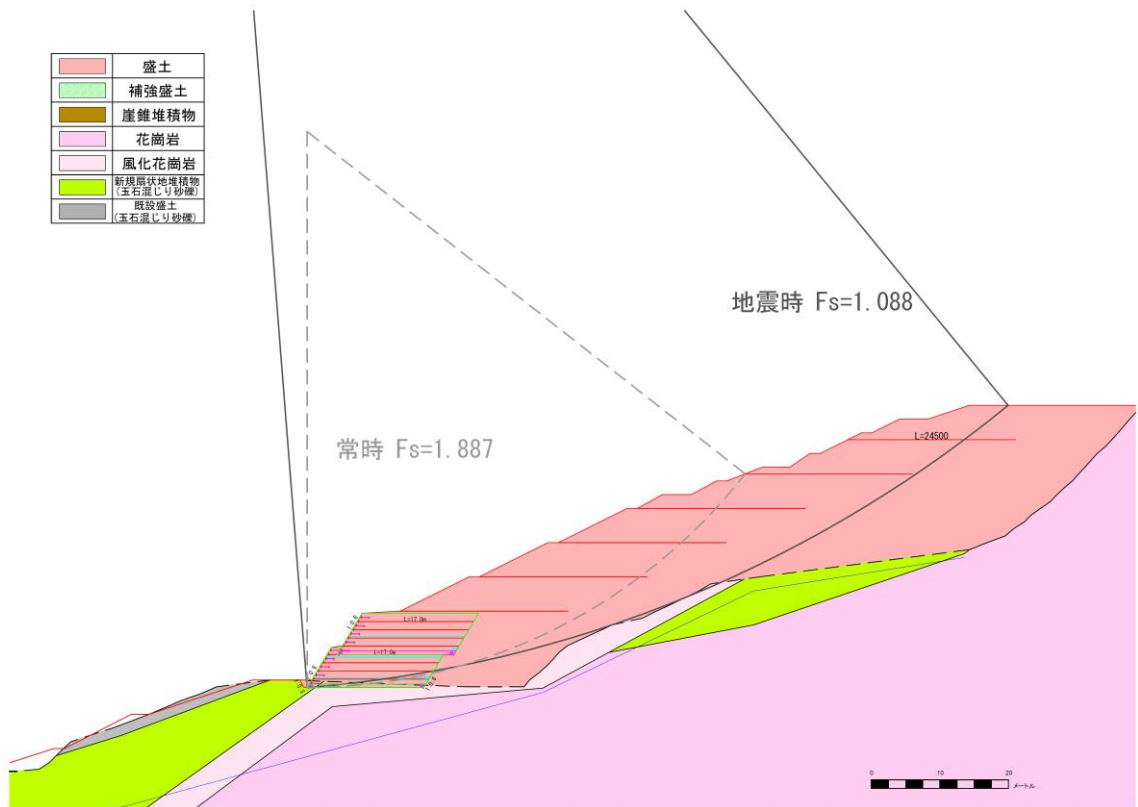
| | |
|---|---|
| | 盛土 |
| | 補強盛土 |
| | 崖錐堆積物 |
| | 花崗岩 |
| | 風化花崗岩 |
| | 新規扇状地堆積物（玉石混じり砂礫） |
| | 既設盛土（玉石混じり砂礫） |

地震時 Fs=1.088

常時 Fs=1.887

L=24500

L=17.0m

L=17.0m

0 10 20 メートル